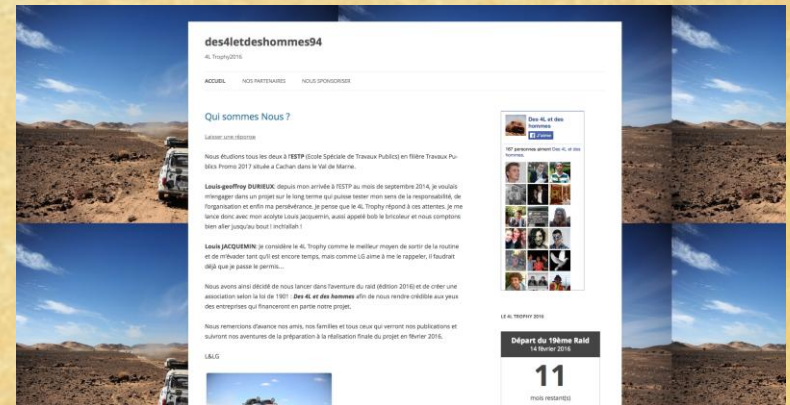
des4letdeshommes94

4L Trophy2016

ACCUEIL NOS PARTENAIRES NOUS SPONSORISER

Qui sommes Nous ?

Laisser une réponse

Nous étudions tous les deux à l'ESTP (Ecole Spéciale de Travaux Publics) en filière Travaux Publics Promo 2017 située a Cachan dans le Val de Marne.

Louis-geoffroy DURIEUX: depuis mon arrivée à l'ESTP au mois de septembre 2014, je voulais m'engager dans un projet sur le long terme qui puisse tester mon sens de la responsabilité, de l'organisation et enfin ma persévérance, je pense que le 4L Trophy répond à ces attentes. Je me lance donc avec mon acolyte Louis Jacquemin, aussi appelé bob le bricoleur et nous comptons bien aller jusqu'au bout ! inchallah !

Louis JACQUEMIN: Je considère le 4L Trophy comme le meilleur moyen de sortir de la routine et de m'évader tant qu'il est encore temps, mais comme LG aime à me le rappeler, il faudrait déjà que je passe le permis…

Nous avons ainsi décidé de nous lancer dans l'aventure du raid (édition 2016) et de créer une association selon la loi de 1901 : Des 4L et des hommes afin de nous rendre crédible aux yeux des entreprises qui financeront en partie notre projet.

Nous remercions d'avance nos amis, nos familles et tous ceux qui verront nos publications et suivront nos aventures de la préparation à la réalisation finale du projet en février 2016.

L&LG

Des 4L et des hommes
J'aime

197 personnes aiment Des 4L et des hommes.

LE 4L TROPHY 2016

Départ du 19ème Raid
14 février 2016

11
mois restant(s)